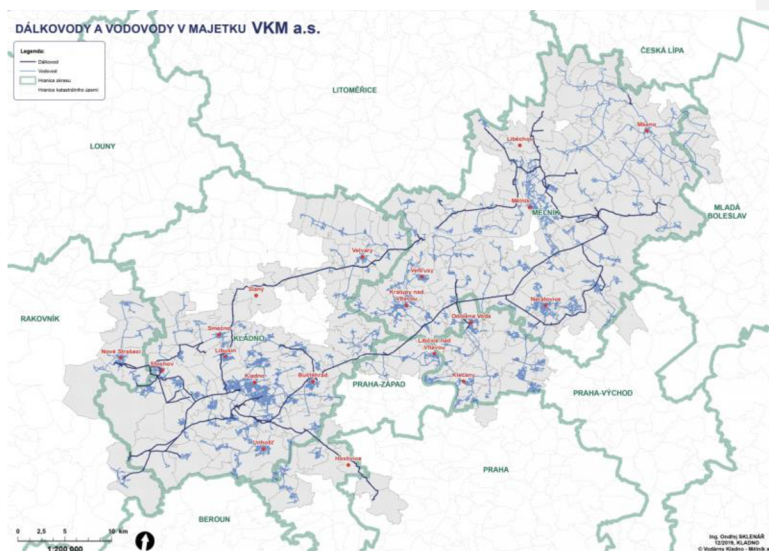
DÁLKOVODY A VODOVODY V MAJETKU VKM a.s.

Legenda:
Dálkovod
Vodovod
Hranice okresu
Hranice katastrálního území

ČESKÁ LÍPA
LITOMĚŘICE
LOUNY
Liběchov
Mšeno
Mělník
MĚLNÍK
MLADÁ BOLESLAV
Velvary
Veltrusy
Kralupy nad Vltavou
Neratovice
Slaný
RAKOVNÍK
Smečno
KLADNO
Odolena Voda
Nové Strašecí
Libušín
Stochov
Libčice nad Vltavou
Klecany
Kladno
Buštěhrad
PRAHA-ZÁPAD
PRAHA-VÝCHOD
Unhošť
Hostivice
PRAHA
BEROUN

0 2,5 5 10 km
1:200 000

Ing. Ondřej SKLENÁŘ
12/2019, KLADNO
© Vodárny Kladno - Mělník a.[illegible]